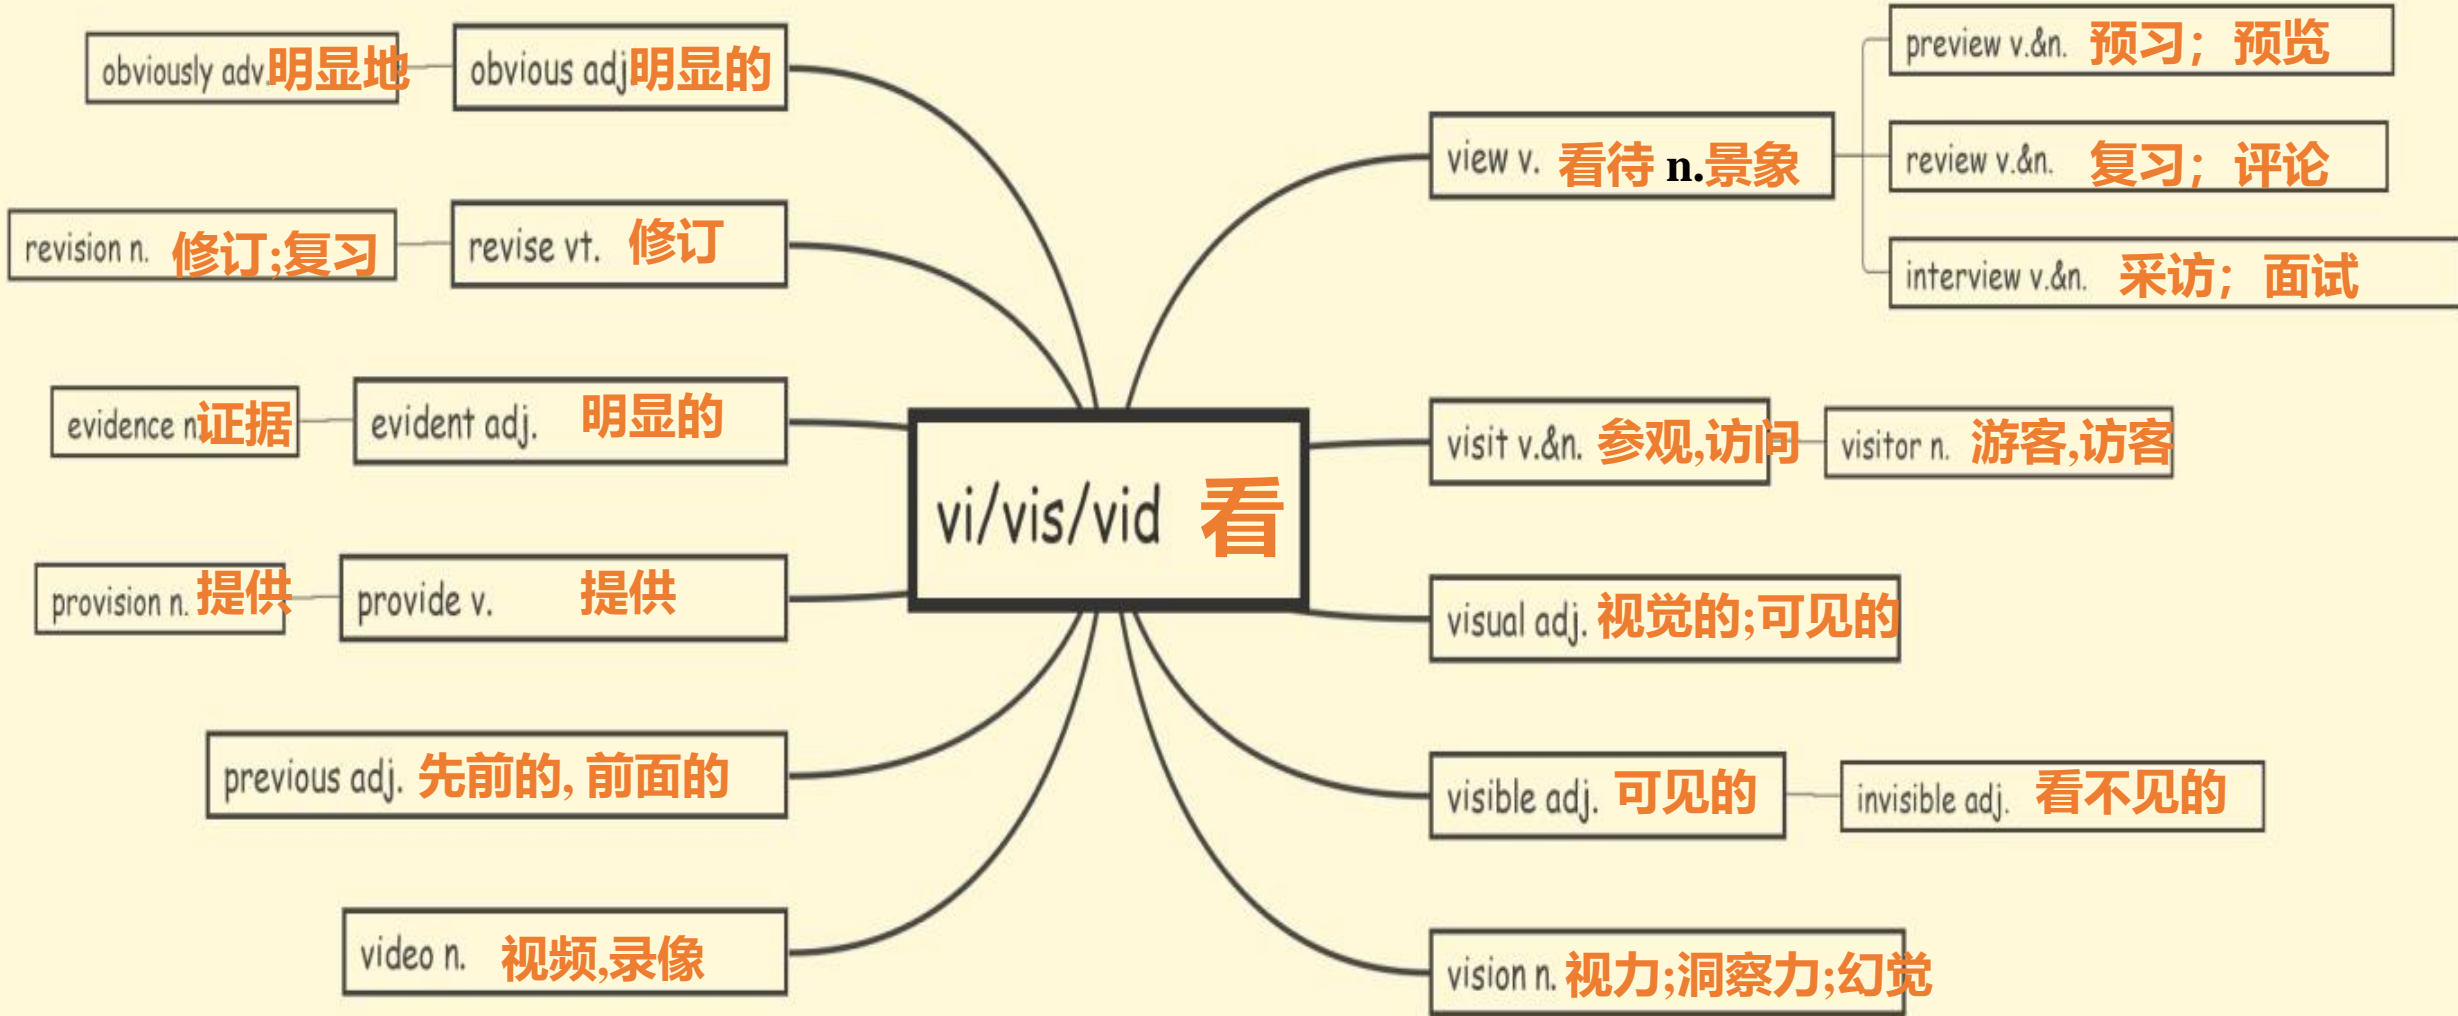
vi/vis/vid 看

obviously adv明显地

obvious adj明显的

revision n. 修订;复习

revise vt. 修订

evidence n证据

evident adj. 明显的

provision n. 提供

provide v. 提供

previous adj. 先前的, 前面的

video n. 视频,录像

view v. 看待 n.景象

preview v.&n. 预习; 预览

review v.&n. 复习; 评论

interview v.&n. 采访; 面试

visit v.&n. 参观,访问

visitor n. 游客,访客

visual adj. 视觉的;可见的

visible adj. 可见的

invisible adj. 看不见的

vision n. 视力;洞察力;幻觉